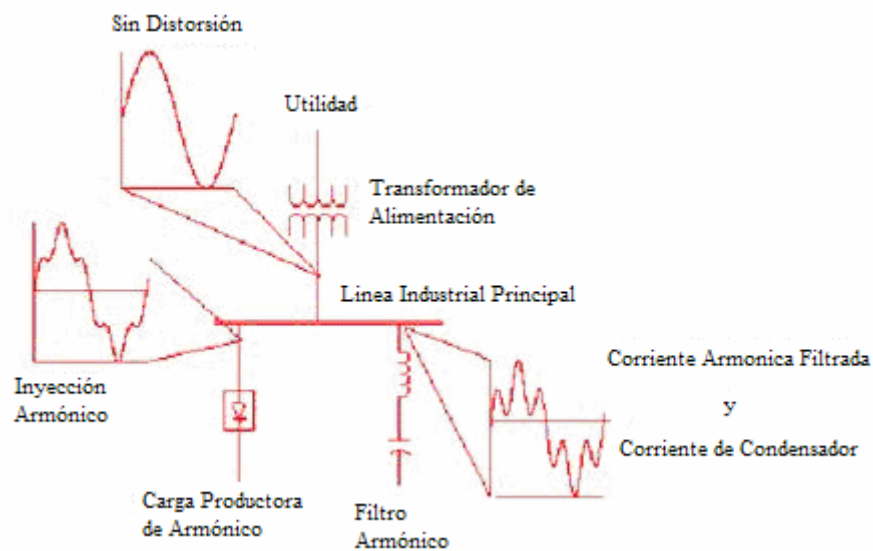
Sin Distorsión

Utilidad

Transformador de Alimentación

Inyección Armónico

Linea Industrial Principal

Corriente Armonica Filtrada

y

Corriente de Condensador

Carga Productora de Armónico

Filtro Armónico